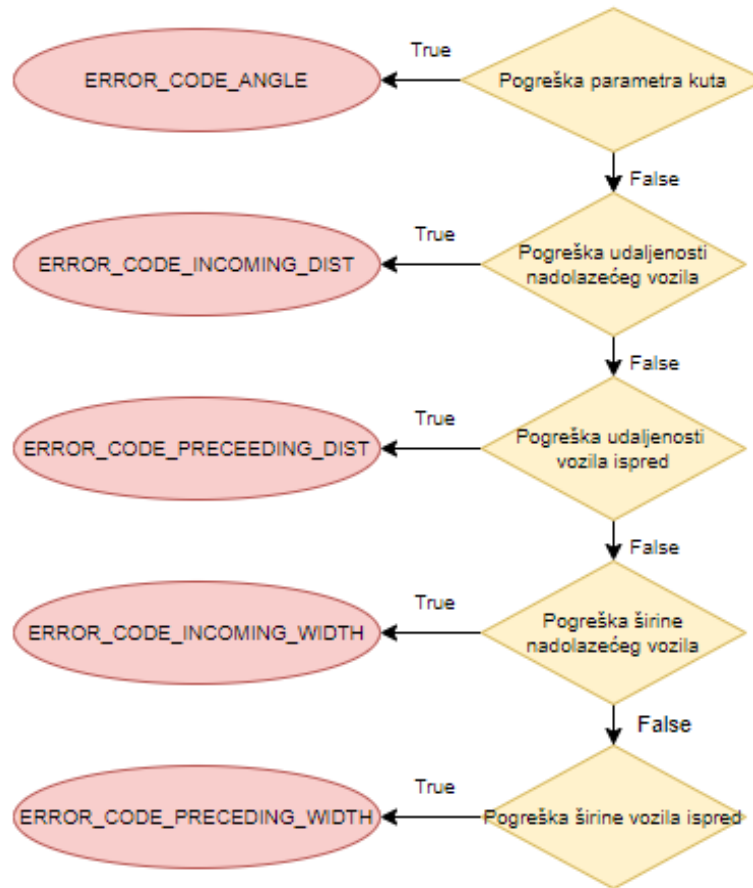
True

ERROR_CODE_ANGLE

Pogreška parametra kuta

False

True

ERROR_CODE_INCOMING_DIST

Pogreška udaljenosti nadolazećeg vozila

False

True

ERROR_CODE_PRECEEDING_DIST

Pogreška udaljenosti vozila ispred

False

True

ERROR_CODE_INCOMING_WIDTH

Pogreška širine nadolazećeg vozila

False

True

ERROR_CODE_PRECEDING_WIDTH

Pogreška širine vozila ispred